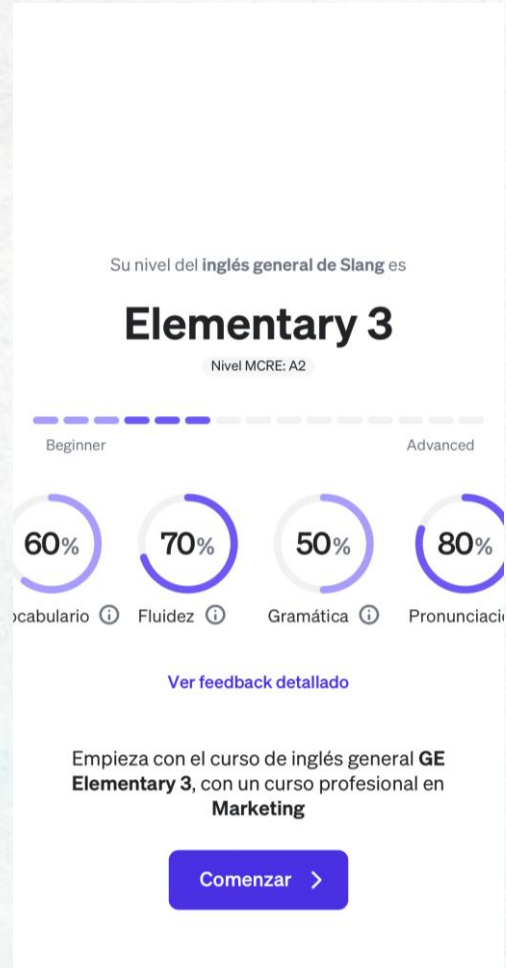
Su nivel del inglés general de Slang es

Elementary 3

Nivel MCRE: A2

Beginner

Advanced

60%

70%

50%

80%

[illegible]cabulario ⓘ

Fluidez ⓘ

Gramática ⓘ

Pronunciaci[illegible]

Ver feedback detallado

Empieza con el curso de inglés general GE Elementary 3, con un curso profesional en Marketing

Comenzar ›